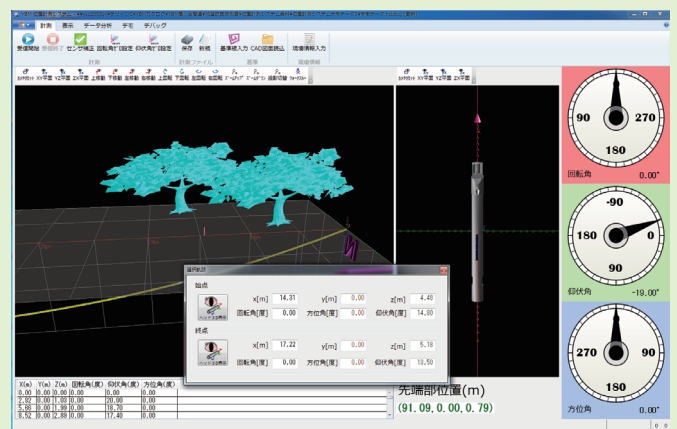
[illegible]
計測 表示 データ分析 デモ デバッグ
受信開始 受信終了 センサ補正 回転角0°設定 仰伏角0°設定 保存 新規 基準線入力 CAD図面読込 環境情報入力
計測 計測ファイル 基準 環境情報
カメラリセット XY平面 YZ平面 ZX平面 上移動 下移動 左移動 右移動 上回転 下回転 左回転 右回転 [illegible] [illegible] 削除 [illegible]
カメラリセット XY平面 YZ平面 ZX平面
90 270 180
回転角 0.00°
-90 180 0 90
仰伏角 -19.00°
270 90 180
方位角 0.00°
選択範囲
始点
x[m] 14.31 y[m] 0.00 z[m] 4.40
回転角[度] 0.00 方位角[度] 0.00 仰伏角[度] 14.80
終点
x[m] 17.22 y[m] 0.00 z[m] 5.18
回転角[度] 0.00 方位角[度] 0.00 仰伏角[度] 10.50

| X(m) | Y(m) | Z(m) | 回転角(度) | 仰伏角(度) | 方位角(度) |
|---|---|---|---|---|---|
| 0.00 | 0.00 | 0.00 | 0.00 | 0.00 | 0.00 |
| 2.82 | 0.00 | 1.03 | 0.00 | 20.00 | 0.00 |
| 5.88 | 0.00 | 1.99 | 0.00 | 18.70 | 0.00 |
| 8.52 | 0.00 | 2.88 | 0.00 | 17.40 | 0.00 |

先端部位置(m)
(91.09, 0.00, 0.79)
0 0